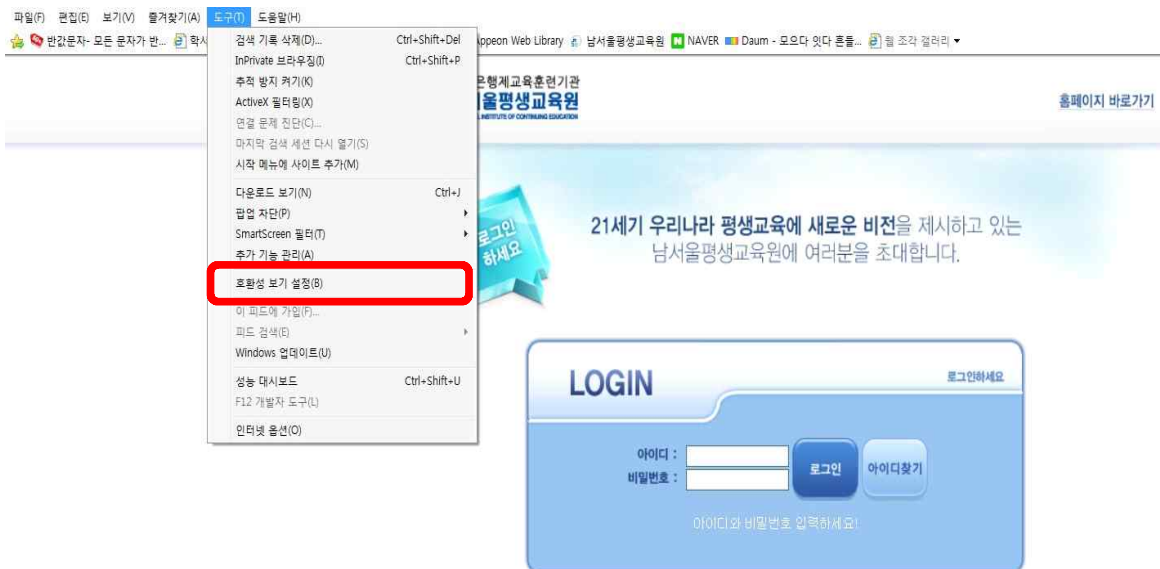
파일(F) 편집(E) 보기(V) 즐겨찾기(A) 도구(T) 도움말(H)

반값문자- 모든 문자가 반... 학시 Appeon Web Library 남서울평생교육원 NAVER Daum - 모으다 잇다 흔들... 웹 조각 갤러리

검색 기록 삭제(D)... Ctrl+Shift+Del
InPrivate 브라우징(I) Ctrl+Shift+P
추적 방지 켜기(K)
ActiveX 필터링(X)
연결 문제 진단(C)...
마지막 검색 세션 다시 열기(S)
시작 메뉴에 사이트 추가(M)
다운로드 보기(N) Ctrl+J
팝업 차단(P)
SmartScreen 필터(T)
추가 기능 관리(A)
호환성 보기 설정(B)
이 피드에 가입(F)...
피드 검색(E)
Windows 업데이트(U)
성능 대시보드 Ctrl+Shift+U
F12 개발자 도구(L)
인터넷 옵션(O)

은행제교육훈련기관
울평생교육원
L INSTITUTE OF CONTINUING EDUCATION

홈페이지 바로가기

로그인 하세요

21세기 우리나라 평생교육에 새로운 비전을 제시하고 있는 남서울평생교육원에 여러분을 초대합니다.

LOGIN
로그인하세요
아이디 :
비밀번호 :
로그인
아이디찾기
아이디와 비밀번호 입력하세요!